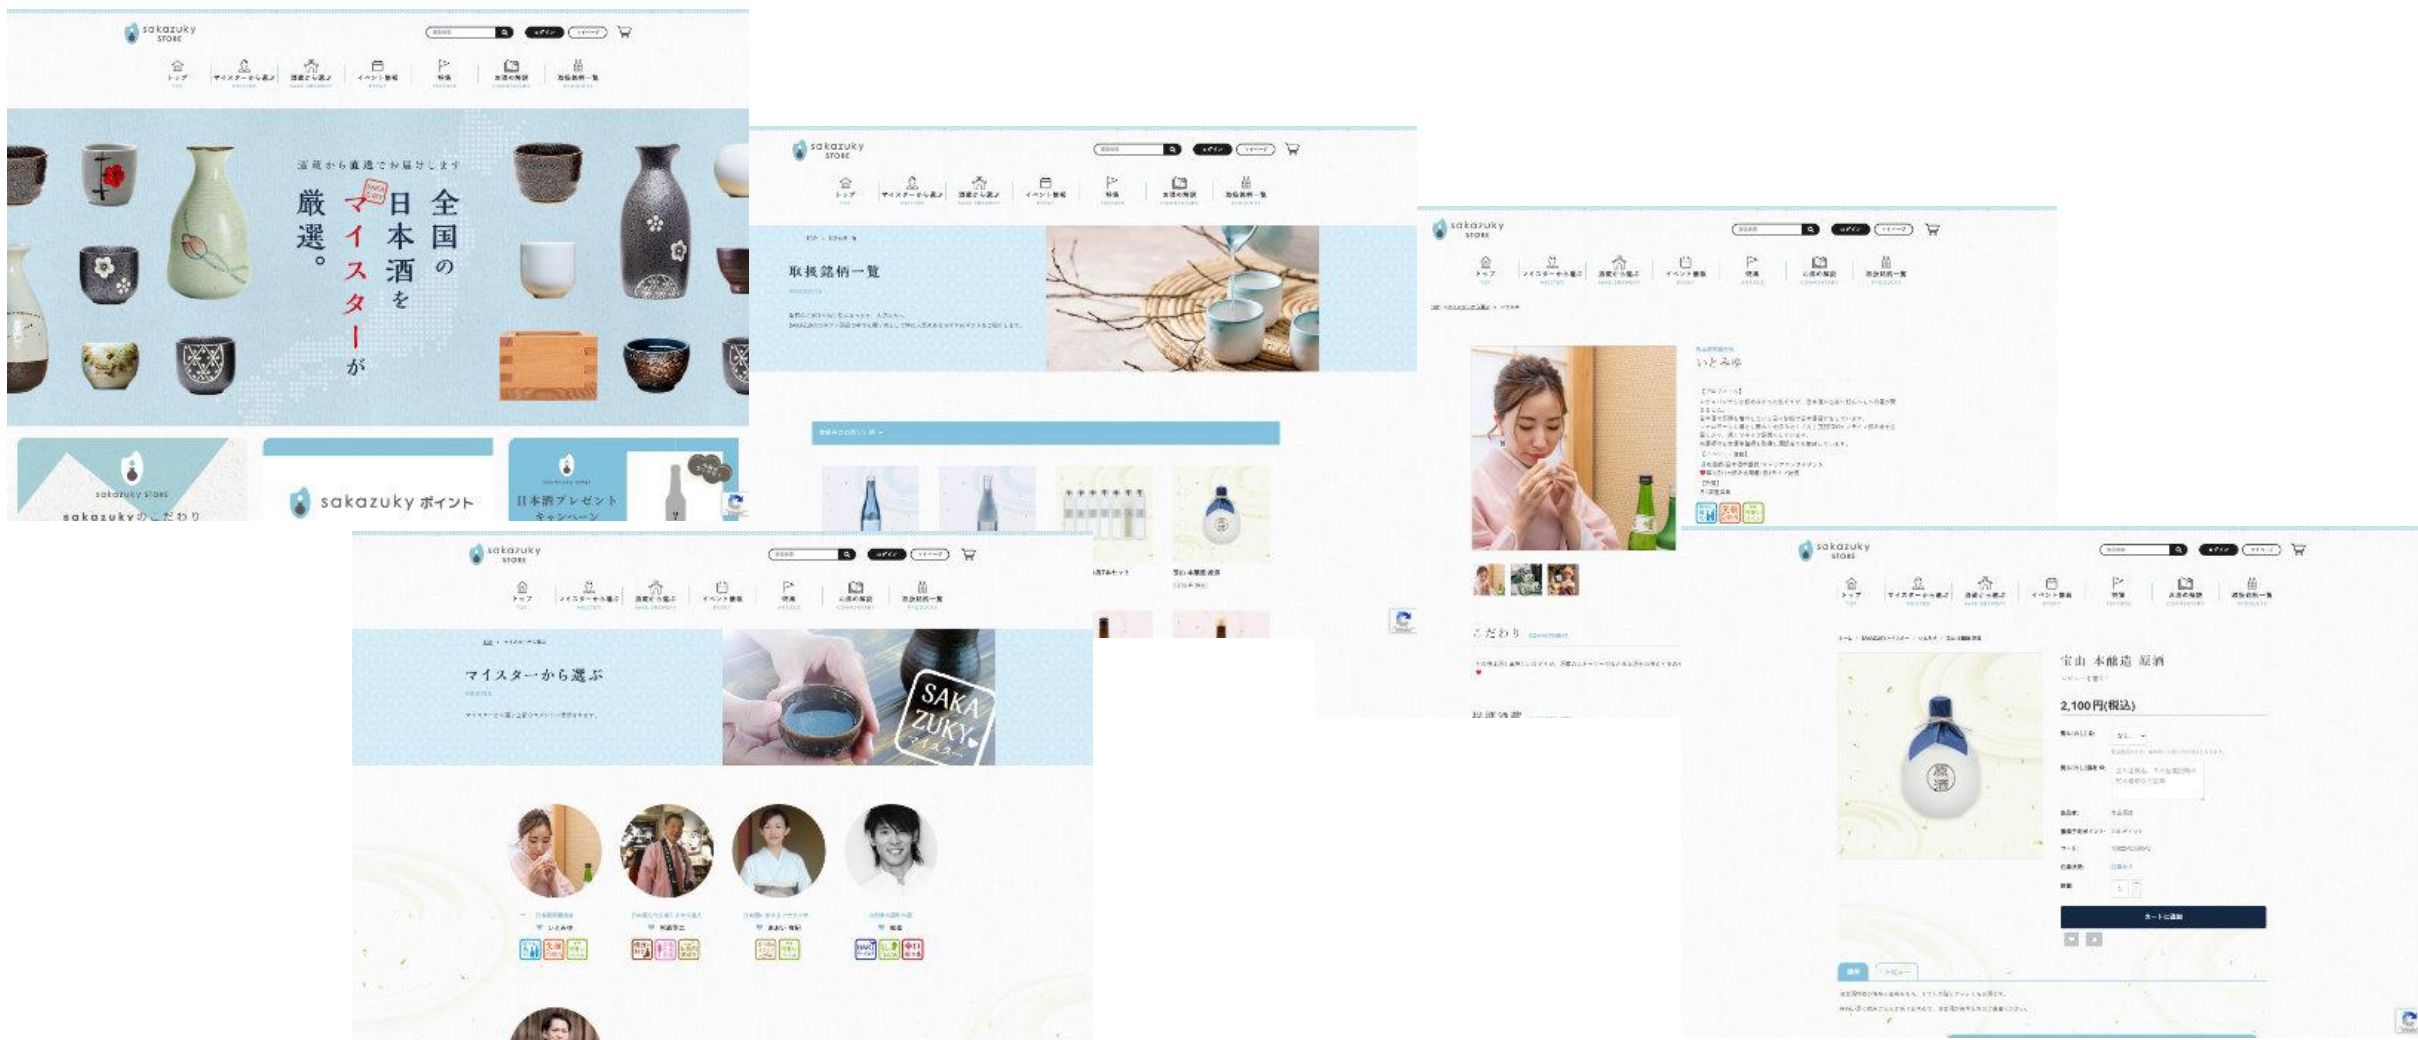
sakazuky STORE

トップ　マイスターから選ぶ　酒蔵から選ぶ　イベント情報　特集　お酒の解説　取扱銘柄一覧

酒蔵から直送でお届けします

全国の日本酒をマイスターが厳選。

sakazuky STORE
sakazukyのこだわり

sakazuky ポイント

日本酒プレゼントキャンペーン

sakazuky STORE

トップ　マイスターから選ぶ　酒蔵から選ぶ　イベント情報　特集　お酒の解説　取扱銘柄一覧

取扱銘柄一覧

sakazuky STORE

トップ　マイスターから選ぶ　酒蔵から選ぶ　イベント情報　特集　お酒の解説　取扱銘柄一覧

いとみゆ

こだわり

sakazuky STORE

トップ　マイスターから選ぶ　酒蔵から選ぶ　イベント情報　特集　お酒の解説　取扱銘柄一覧

マイスターから選ぶ

SAKAZUKY マイスター

いとみゆ

sakazuky STORE

トップ　マイスターから選ぶ　酒蔵から選ぶ　イベント情報　特集　お酒の解説　取扱銘柄一覧

宝山 本醸造 原酒

2,100円(税込)

原酒

カートに追加